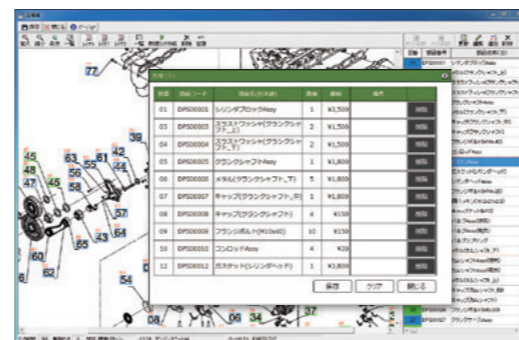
| 番号 | 部品コード | 部品名(日本語) | 数量 | 価格 | 備考 | |
|---|---|---|---|---|---|---|
| 01 | DPS00001 | シリンダブロックAssy | 1 | ¥1,500 | | 削除 |
| 03 | DPS00003 | スラストワッシャ(クランクシャフト_上) | 2 | ¥1,500 | | 削除 |
| 04 | DPS00004 | スラストワッシャ(クランクシャフト_下) | 2 | ¥1,500 | | 削除 |
| 05 | DPS00005 | クランクシャフトAssy | 1 | ¥1,800 | | 削除 |
| 06 | DPS00006 | メタル(クランクシャフト_下) | 5 | ¥1,800 | | 削除 |
| 07 | DPS00007 | キャップ(クランクシャフト_R) | 1 | ¥1,800 | | 削除 |
| 08 | DPS00008 | キャップ(クランクシャフト) | 4 | ¥150 | | 削除 |
| 09 | DPS00009 | フランジボルト(M10x60) | 10 | ¥150 | | 削除 |
| 10 | DPS00010 | コンロッドAssy | 4 | ¥20 | | 削除 |
| 12 | DPS00012 | ガスケット(シリンダヘッド) | 1 | ¥1,800 | | 削除 |

保存 クリア 閉じる

77 38 45 63 55 61 42 46 58 44 47 56 57 65 43 64 60 62 54 08 06 34 37